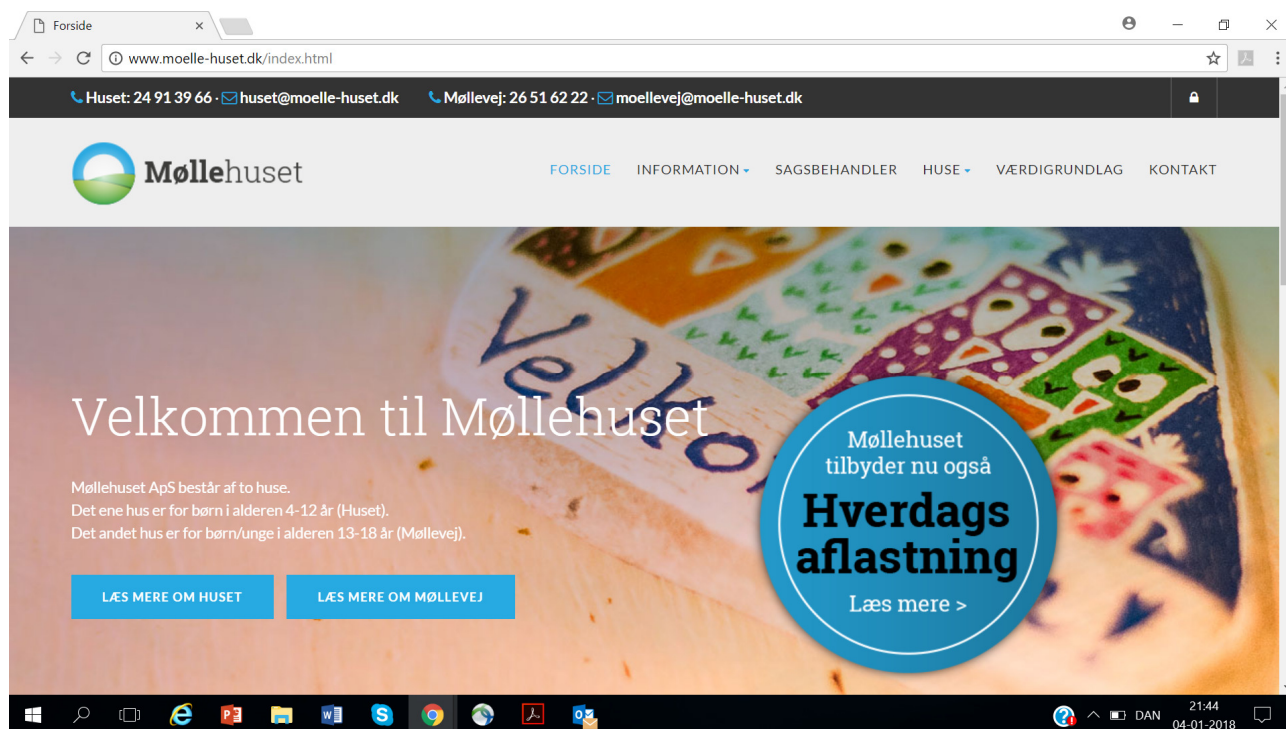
Forside

www.moelle-huset.dk/index.html

Huset: 24 91 39 66 · huset@moelle-huset.dk Møllevej: 26 51 62 22 · moellevej@moelle-huset.dk

Møllehuset

FORSIDE INFORMATION SAGSBEHANDLER HUSE VÆRDIGRUNDLAG KONTAKT

Velkommen til Møllehuset

Møllehuset ApS består af to huse.
Det ene hus er for børn i alderen 4-12 år (Huset).
Det andet hus er for børn/unge i alderen 13-18 år (Møllevej).

LÆS MERE OM HUSET LÆS MERE OM MØLLEVEJ

Møllehuset tilbyder nu også Hverdags aflastning Læs mere >

DAN 21:44 04-01-2018